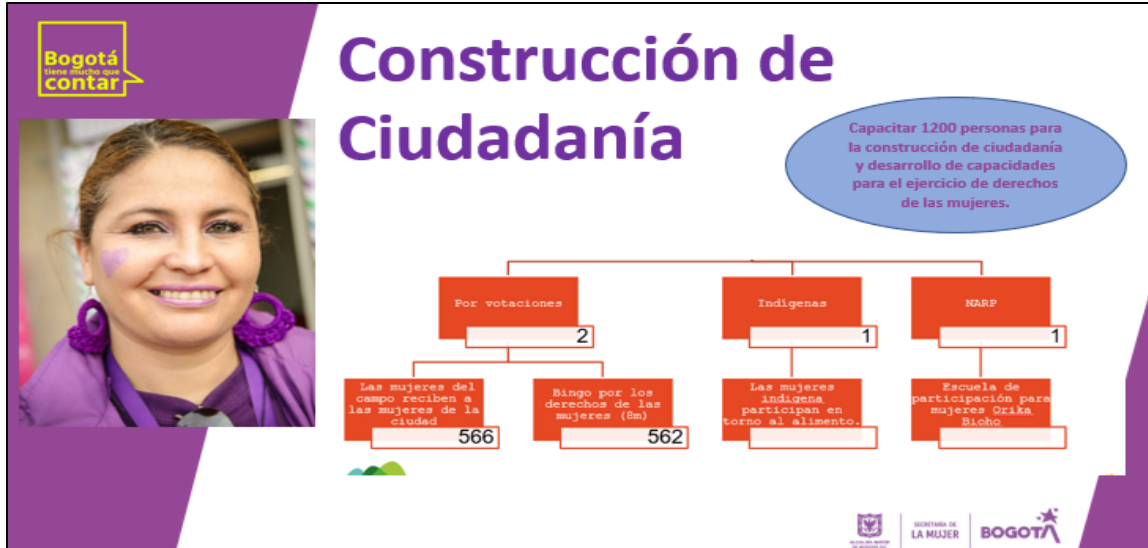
Bogotá tiene mucho que contar

Construcción de Ciudadanía

Capacitar 1200 personas para la construcción de ciudadanía y desarrollo de capacidades para el ejercicio de derechos de las mujeres.

Por votaciones
2

Indigenas
1

NARP
1

Las mujeres del campo reciben a las mujeres de la ciudad
566

Bingo por los derechos de las mujeres (8m)
562

Las mujeres indigena participan en torno al alimento.

Escuela de participación para mujeres Orika Bioho

ALCALDÍA MAYOR DE BOGOTÁ D.C.
SECRETARÍA DE LA MUJER
BOGOTÁ